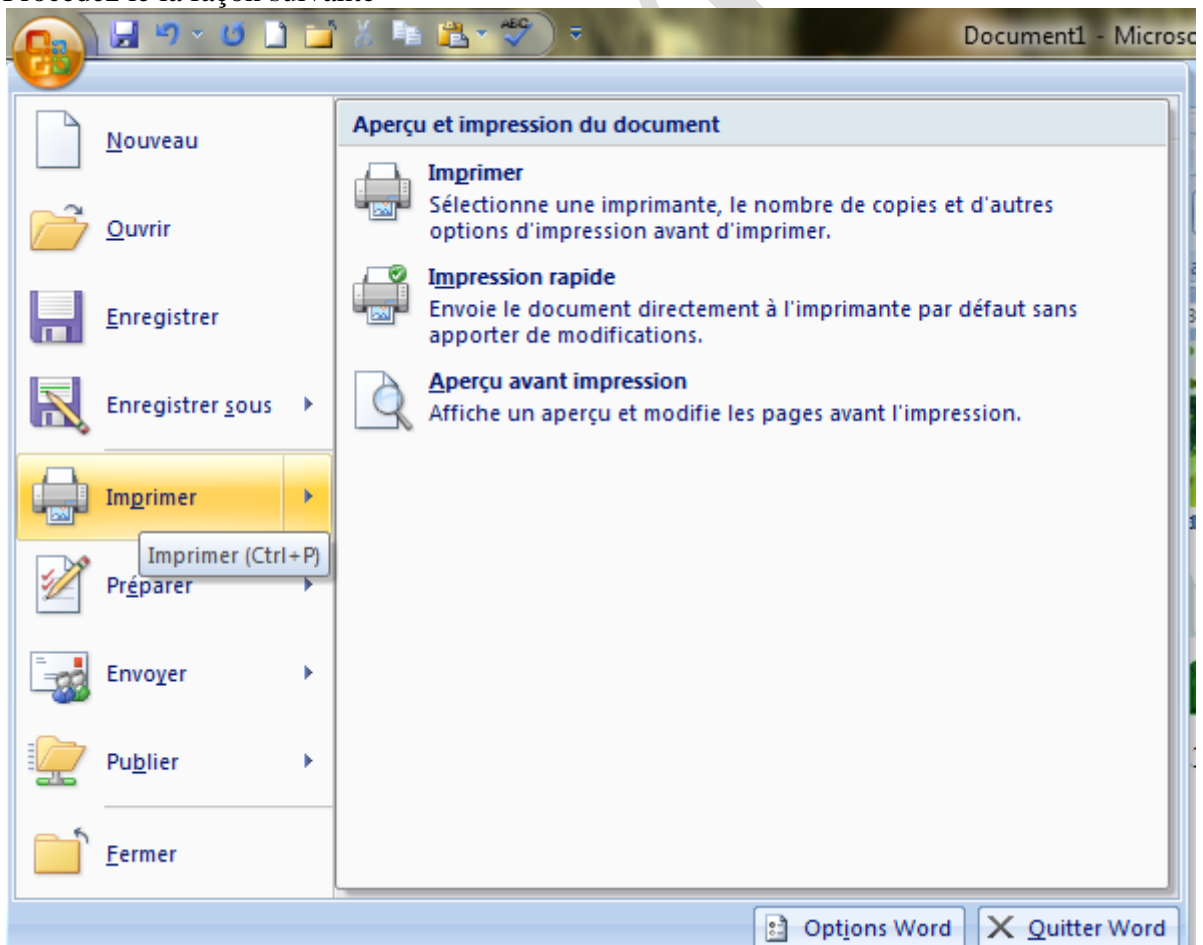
Procédez de la façon suivante

Document1 - Microso

Nouveau

Ouvrir

Enregistrer

Enregistrer sous

Imprimer

Imprimer (Ctrl+P)

Préparer

Envoyer

Publier

Fermer

Aperçu et impression du document

Imprimer
Sélectionne une imprimante, le nombre de copies et d'autres options d'impression avant d'imprimer.

Impression rapide
Envoie le document directement à l'imprimante par défaut sans apporter de modifications.

Aperçu avant impression
Affiche un aperçu et modifie les pages avant l'impression.

Options Word

Quitter Word